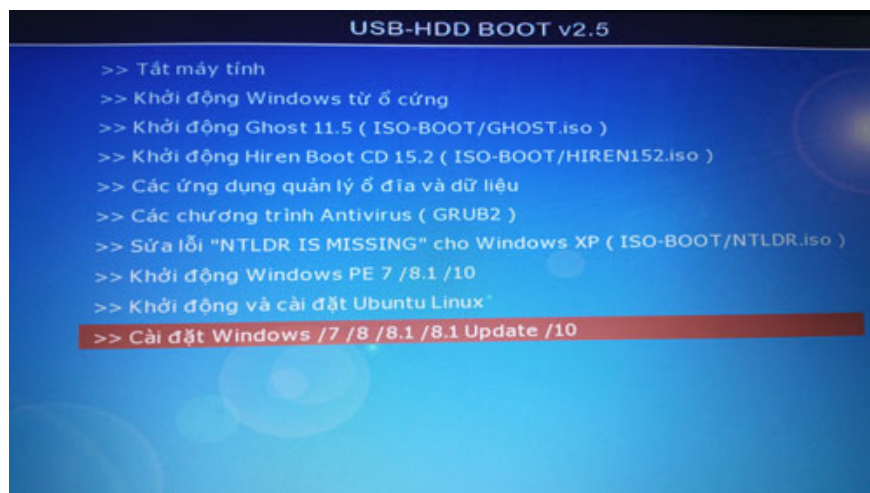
USB-HDD BOOT v2.5

>> Tắt máy tính
>> Khởi động Windows từ ổ cứng
>> Khởi động Ghost 11.5 ( ISO-BOOT/GHOST.iso )
>> Khởi động Hiren Boot CD 15.2 ( ISO-BOOT/HIREN152.iso )
>> Các ứng dụng quản lý ổ đĩa và dữ liệu
>> Các chương trình Antivirus ( GRUB2 )
>> Sửa lỗi "NTLDR IS MISSING" cho Windows XP ( ISO-BOOT/NTLDR.iso )
>> Khởi động Windows PE 7 /8.1 /10
>> Khởi động và cài đặt Ubuntu Linux
>> Cài đặt Windows /7 /8 /8.1 /8.1 Update /10